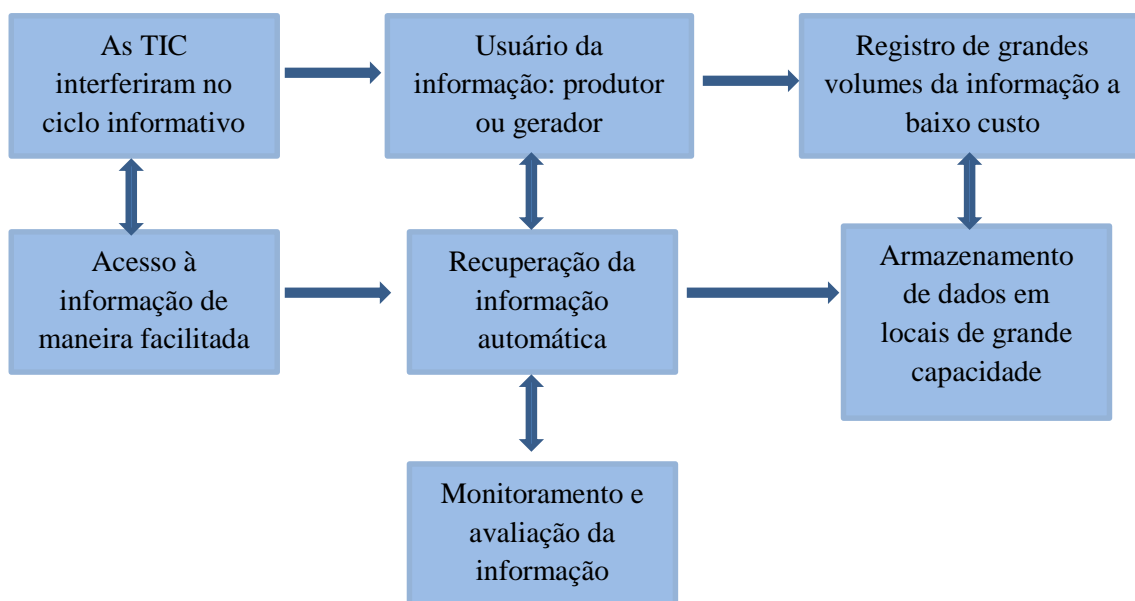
As TIC interferiram no ciclo informativo

Usuário da informação: produtor ou gerador

Registro de grandes volumes da informação a baixo custo

Acesso à informação de maneira facilitada

Recuperação da informação automática

Armazenamento de dados em locais de grande capacidade

Monitoramento e avaliação da informação